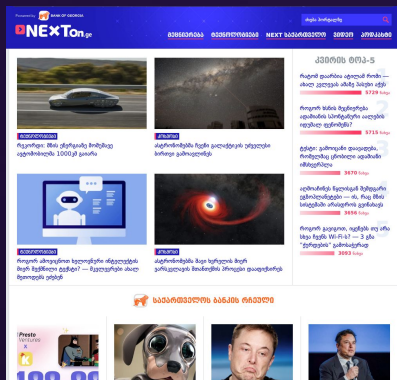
Powered by BANK OF GEORGIA

NEXTon.ge

ძებნა ნიშნულით

მეცნიერება ტექნოლოგიები NEXT საქართველო გიზეთი პროდუქტი

ტექნოლოგიები
რეკორდი: მზის ენერგიაზე მომუშავე ავტომობილმა 1000კმ გაიარა

კოსმოსი
ასტრონომებმა ჩვენი გალაქტიკის უჩვეულო ობიექტი გამოავლინეს

კვირის ტოპ-5

რატომ ვაღიარებთ ადვილად რამეს — ახალი კვლევის აზრით ჩვენ გვირჩევ
5729 ნახვა

როგორ ხანის მეცნიერება ადამიანის სიორმუსური ალიზის იდეებიდან
5715 ნახვა

ტექნიკა
როგორ ამოიცნობთ ხელოვნური ინტელექტის მიერ შექმნილ ტექსტს? — მკვლევრები ახალ მეთოდებს ეძებენ

კოსმოსი
ასტრონომებმა შავი ხვრელის მიერ ვარსკვლავის მოხმობისას პროცესი დააფიქსირეს

ქუჩები: გასულისი დაიაგლურება. რომელის ტექნოლოგია ადამიანს იჩალებდნენ
3670 ნახვა

ადამიანებს წლობრამ მეხსიერება ექცეოდება — რა, რაც მხოლოდ სასტიკი სიკვდილი მოზიდამზე
3656 ხილვა

როგორ გავიგოთ, აცნობს თუ არა სხვა ჩვენს Wi-Fi-ს? — 3 გზა "ქურდების" გამოსავლენად
3093 ნახვა

საქართველოს ბანკის რჩეული

Presto
Ventures